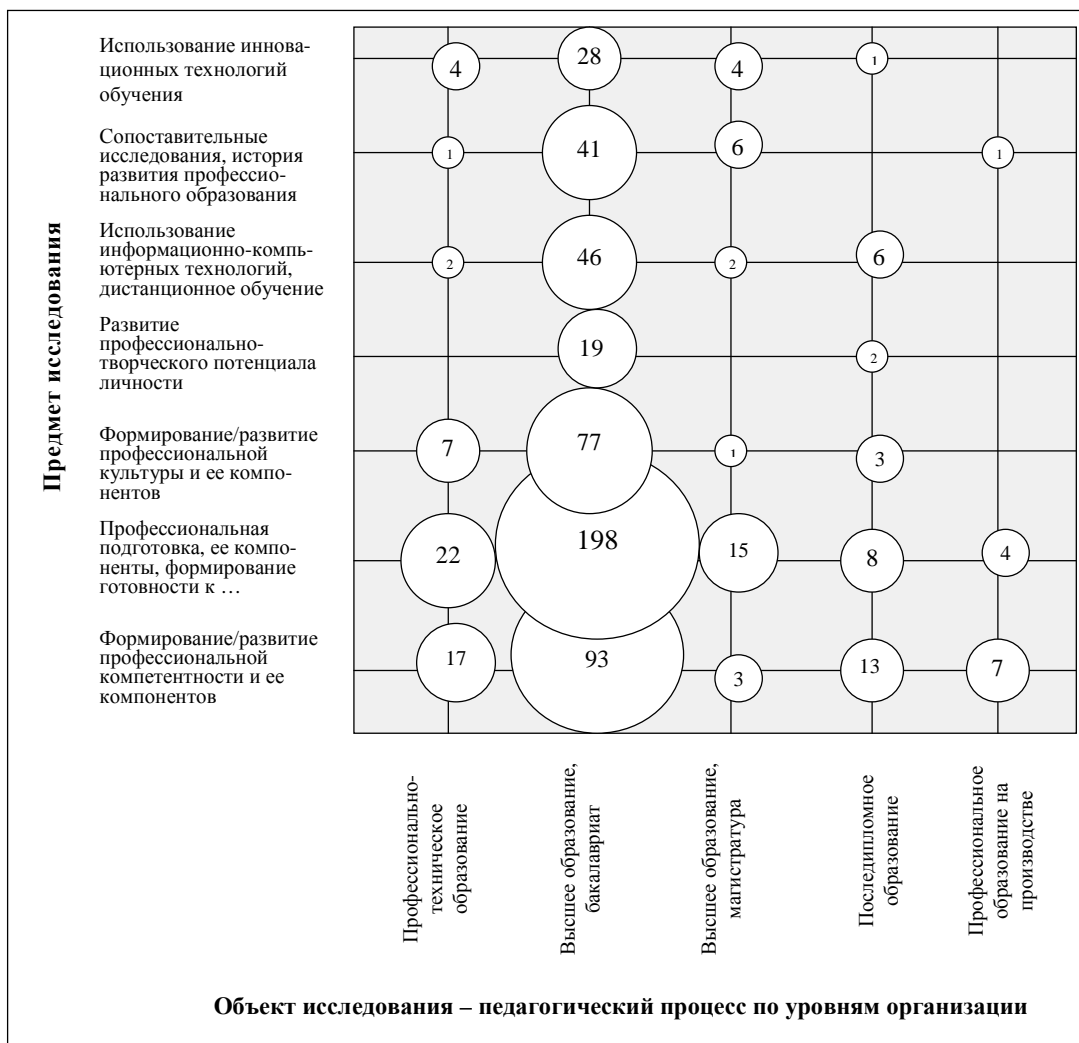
Предмет исследования

Использование инновационных технологий обучения

Сопоставительные исследования, история развития профессионального образования

Использование информационно-компьютерных технологий, дистанционное обучение

Развитие профессионально-творческого потенциала личности

Формирование/развитие профессиональной культуры и ее компонентов

Профессиональная подготовка, ее компоненты, формирование готовности к …

Формирование/развитие профессиональной компетентности и ее компонентов

4
28
4
1
1
41
6
1
2
46
2
6
19
2
7
77
1
3
22
198
15
8
4
17
93
3
13
7

Профессионально-техническое образование

Высшее образование, бакалавриат

Высшее образование, магистратура

Последипломное образование

Профессиональное образование на производстве

Объект исследования – педагогический процесс по уровням организации